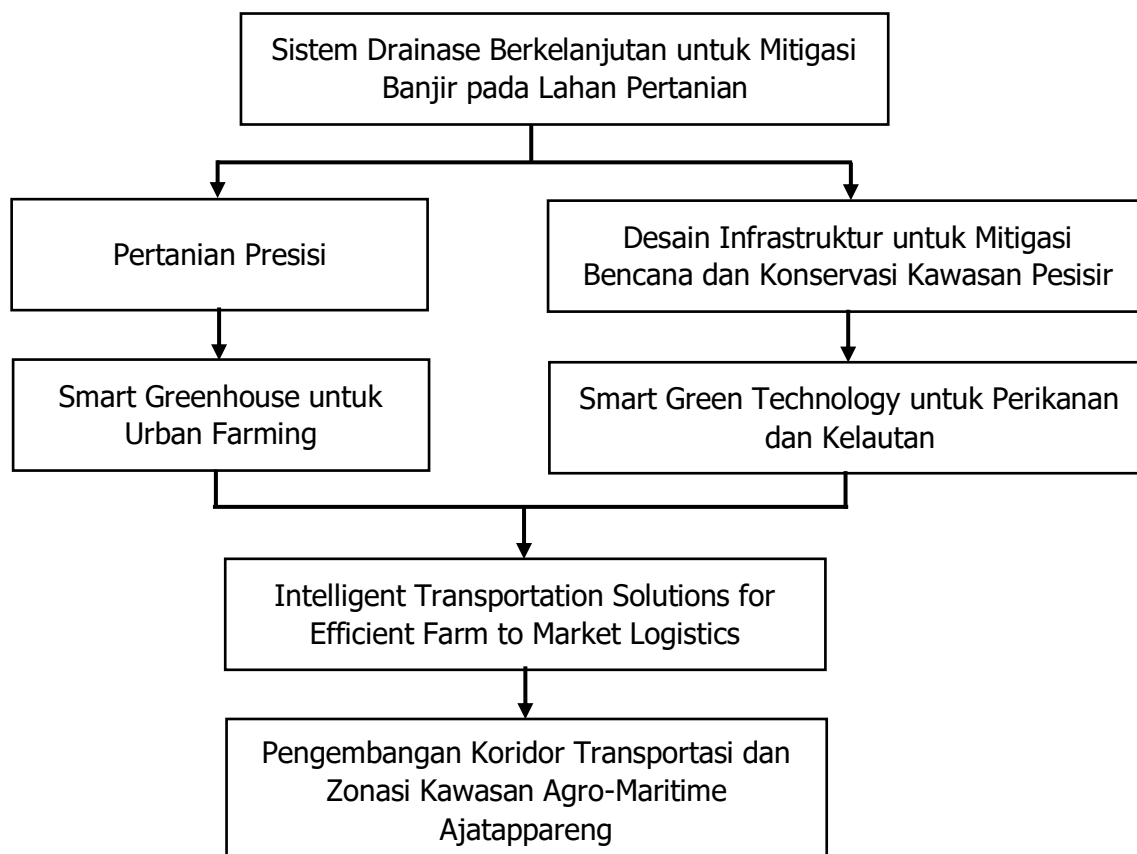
Sistem Drainase Berkelanjutan untuk Mitigasi Banjir pada Lahan Pertanian

Pertanian Presisi

Smart Greenhouse untuk Urban Farming

Desain Infrastruktur untuk Mitigasi Bencana dan Konservasi Kawasan Pesisir

Smart Green Technology untuk Perikanan dan Kelautan

Intelligent Transportation Solutions for Efficient Farm to Market Logistics

Pengembangan Koridor Transportasi dan Zonasi Kawasan Agro-Maritime Ajatappareng